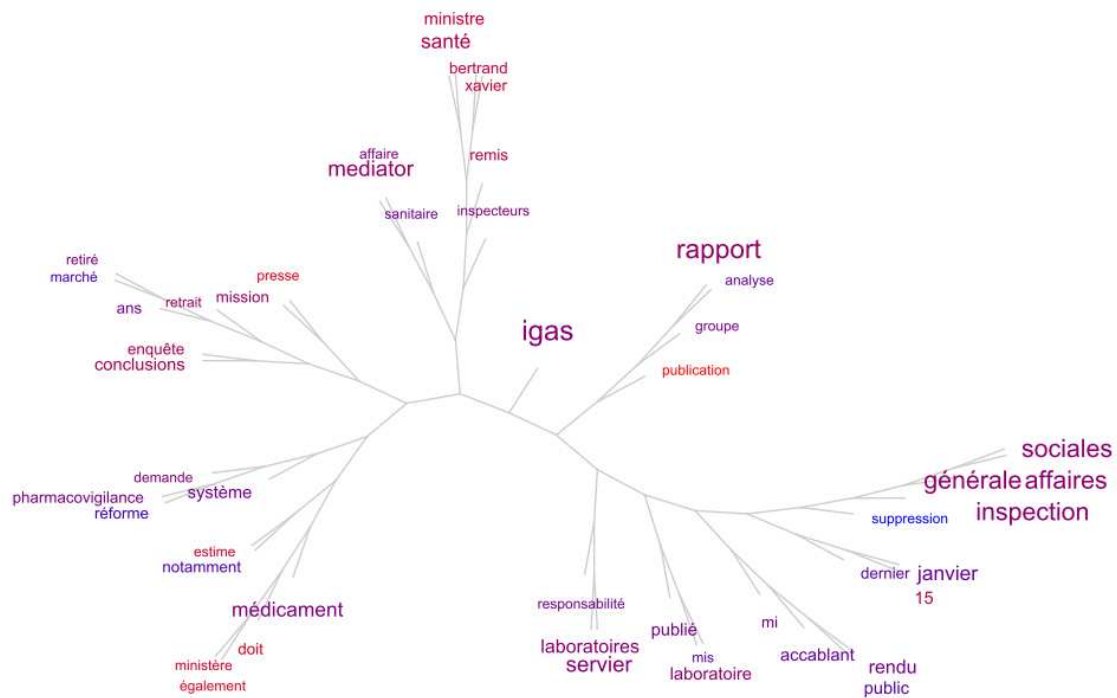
ministre
santé
bertrand
xavier
remis
affaire
mediator
sanitaire
inspecteurs
rapport
analyse
groupe
publication
igas
retiré
marché
presse
retrait
mission
ans
enquête
conclusions
sociales
générale affaires
inspection
suppression
demande
pharmacovigilance
système
réforme
estime
notamment
dernier
janvier
15
médicament
responsabilité
doit
ministère
également
laboratoires
servier
publié
mis
laboratoire
mi
accablant
rendu
public